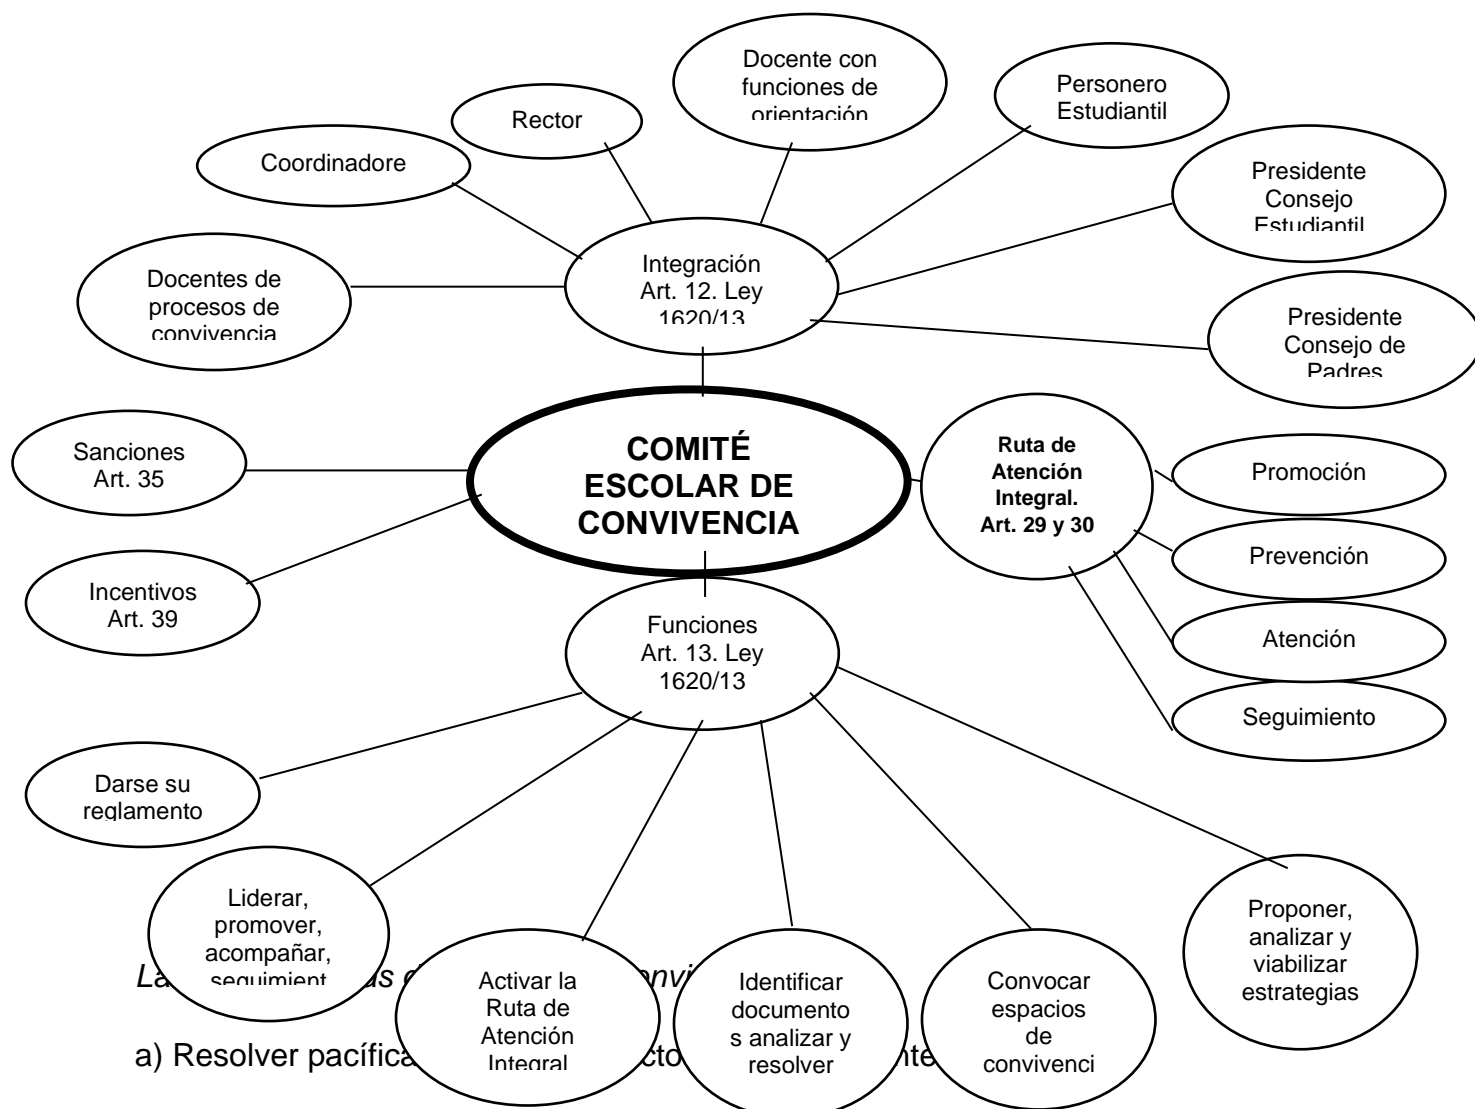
Docente con funciones de orientación

Rector

Personero Estudiantil

Coordinadore

Presidente Consejo Estudiantil

Docentes de procesos de convivencia

Integración Art. 12. Ley 1620/13

Presidente Consejo de Padres

Sanciones Art. 35

COMITÉ ESCOLAR DE CONVIVENCIA

Ruta de Atención Integral. Art. 29 y 30

Promoción

Prevención

Incentivos Art. 39

Funciones Art. 13. Ley 1620/13

Atención

Seguimiento

Darse su reglamento

Liderar, promover, acompañar, seguimient

Proponer, analizar y viabilizar estrategias

La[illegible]s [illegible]nvi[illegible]

Activar la Ruta de Atención Integral

Identificar documento s analizar y resolver

Convocar espacios de convivenci

a) Resolver pacífica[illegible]cto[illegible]nte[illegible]